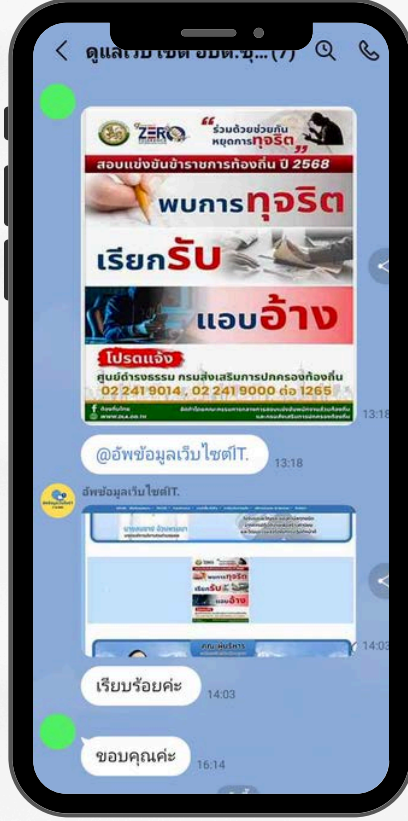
ดูแลเว็บไซต์ อบต.ชุ...(7)

ZERO

ร่วมด้วยช่วยกัน หยุดการทุจริต

สอบแข่งขันข้าราชการท้องถิ่น ปี 2568

พบการทุจริต

เรียกรับ

แอบอ้าง

โปรดแจ้ง

ศูนย์ดำรงธรรม กรมส่งเสริมการปกครองท้องถิ่น

02 241 9014, 02 241 9000 ต่อ 1265

13:18

@อัพข้อมูลเว็บไซต์IT.

13:18

อัพข้อมูลเว็บไซต์IT.

ทุจริต

เรียกรับ

แอบอ้าง

14:03

เรียบร้อยค่ะ

14:03

ขอบคุณค่ะ

16:14